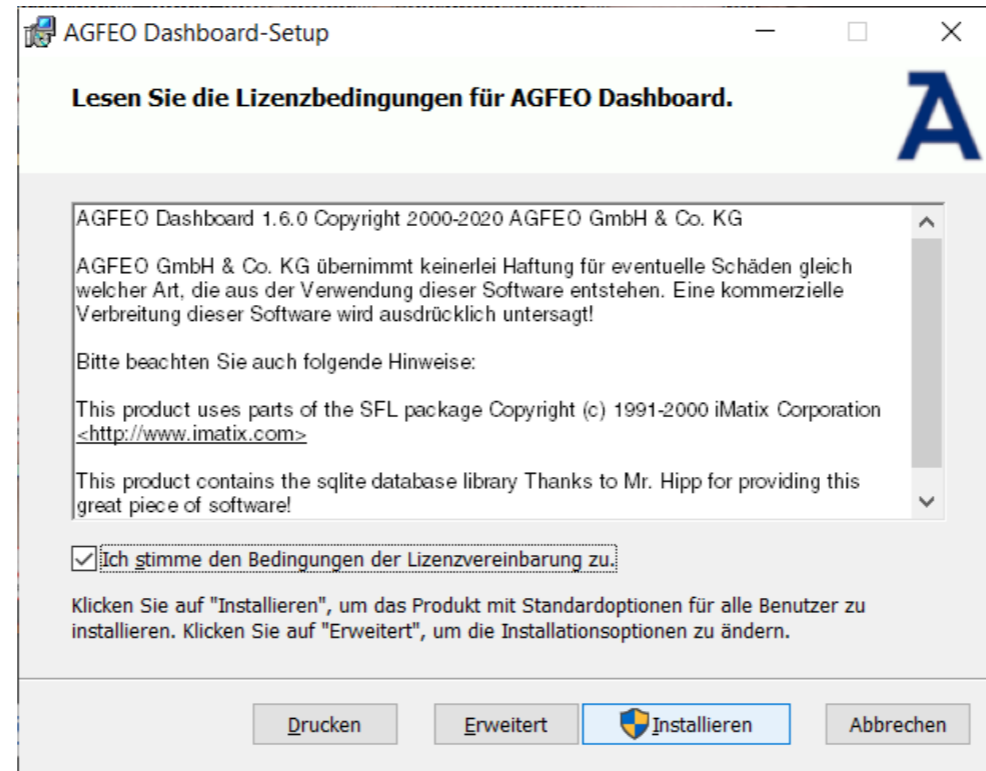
AGFEO Dashboard-Setup

Lesen Sie die Lizenzbedingungen für AGFEO Dashboard.

AGFEO Dashboard 1.6.0 Copyright 2000-2020 AGFEO GmbH & Co. KG

AGFEO GmbH & Co. KG übernimmt keinerlei Haftung für eventuelle Schäden gleich welcher Art, die aus der Verwendung dieser Software entstehen. Eine kommerzielle Verbreitung dieser Software wird ausdrücklich untersagt!

Bitte beachten Sie auch folgende Hinweise:

This product uses parts of the SFL package Copyright (c) 1991-2000 iMatix Corporation <http://www.imatix.com>

This product contains the sqlite database library Thanks to Mr. Hipp for providing this great piece of software!

Ich stimme den Bedingungen der Lizenzvereinbarung zu.

Klicken Sie auf "Installieren", um das Produkt mit Standardoptionen für alle Benutzer zu installieren. Klicken Sie auf "Erweitert", um die Installationsoptionen zu ändern.

Drucken | Erweitert | Installieren | Abbrechen